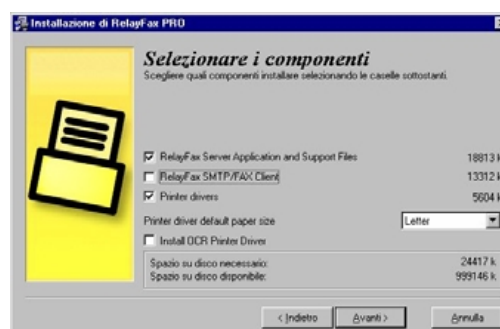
Installazione di RelayFax PRO

Selezionare i componenti
Scegliere quali componenti installare selezionando le caselle sottostanti.

RelayFax Server Application and Support Files 18813 k
RelayFax SMTP/FAX Client 13312 k
Printer drivers 5604 k

Printer driver default paper size Letter

Install OCR Printer Driver

Spazio su disco necessario: 24417 k
Spazio su disco disponibile: 999146 k

< Indietro Avanti > Annulla